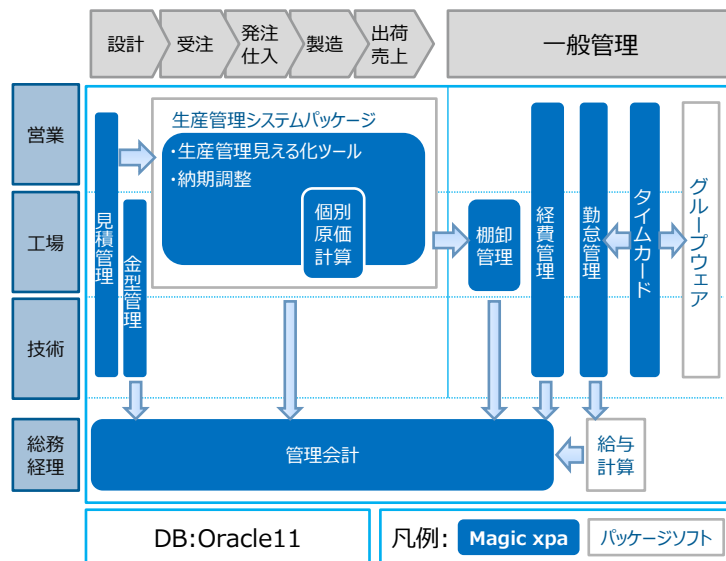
設計
受注
発注仕入
製造
出荷売上
一般管理

営業
工場
技術
総務経理

見積管理
金型管理
生産管理システムパッケージ
・生産管理見える化ツール
・納期調整
個別原価計算
棚卸管理
経費管理
勤怠管理
タイムカード
グループウェア
管理会計
給与計算

DB:Oracle11
凡例: Magic xpa パッケージソフト